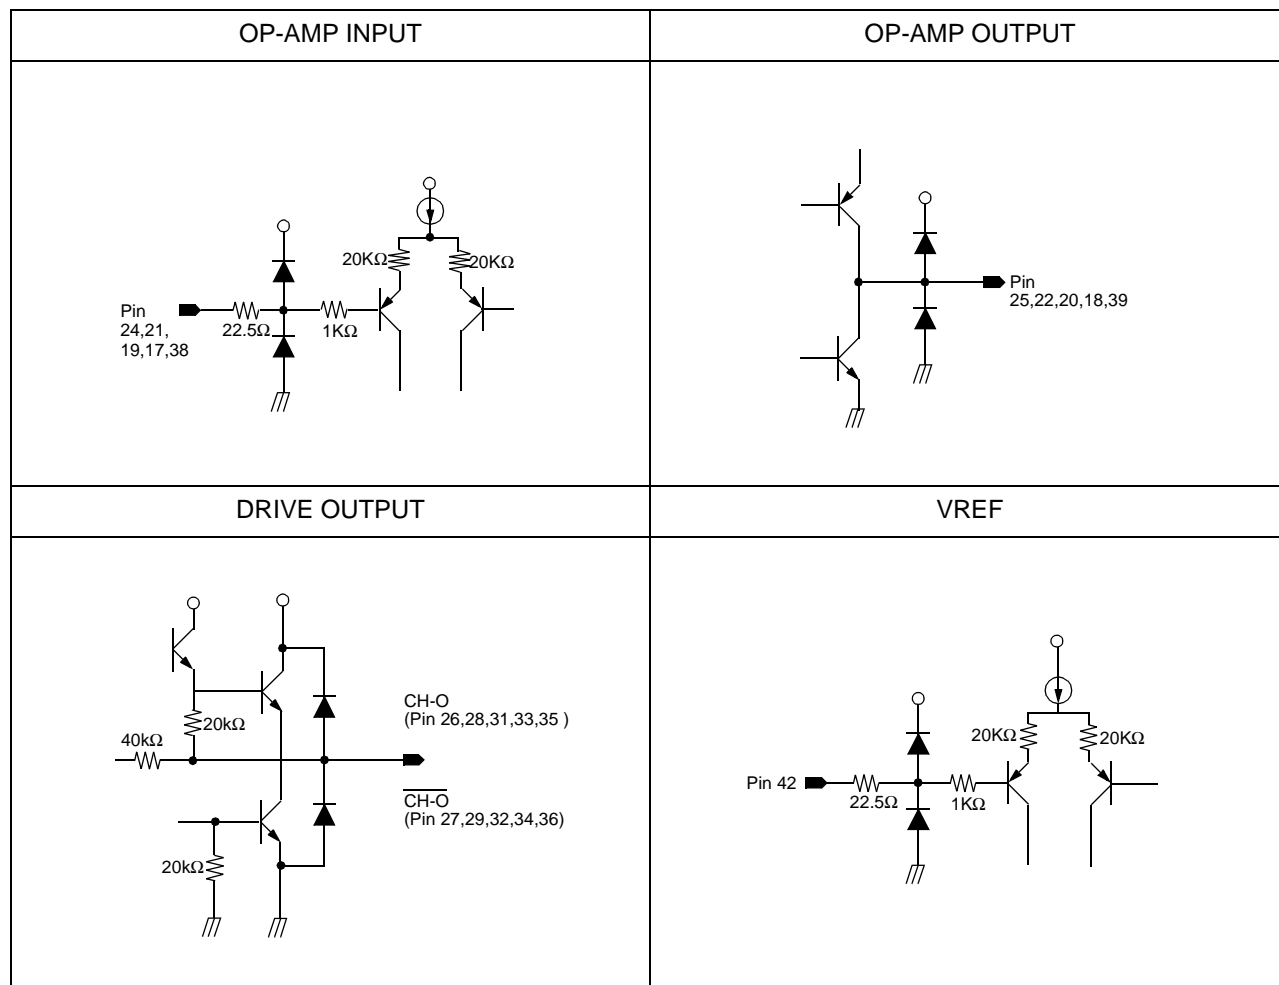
| OP-AMP INPUT | OP-AMP OUTPUT |
|---|---|
| 20KΩ 20KΩ Pin 24,21, 19,17,38 22.5Ω 1KΩ | Pin 25,22,20,18,39 |
| DRIVE OUTPUT | VREF |
| 20kΩ 40kΩ CH-O (Pin 26,28,31,33,35 ) $\overline{\text{CH-O}}$ (Pin 27,29,32,34,36) 20kΩ | 20KΩ 20KΩ Pin 42 22.5Ω 1KΩ |